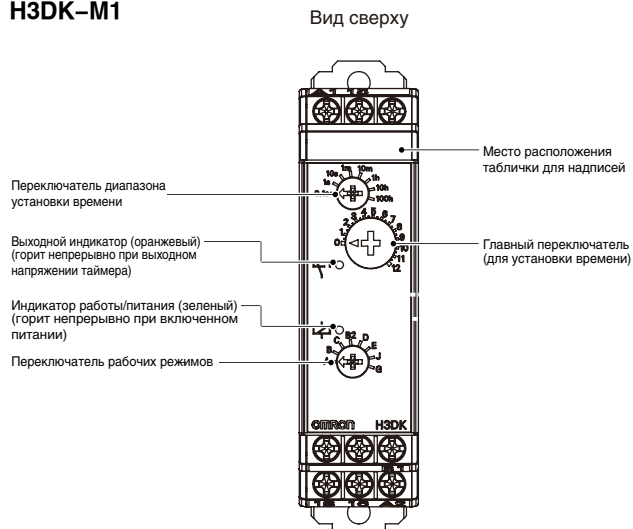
H3DK–M1

Вид сверху

Место расположения таблички для надписей

Переключатель диапазона установки времени

1s 1m 10m 1h 10s 10h 100h

Выходной индикатор (оранжевый) (горит непрерывно при выходном напряжении таймера)

Главный переключатель (для установки времени)

0 1 2 3 4 5 6 7 8 9 10 11 12

Индикатор работы/питания (зеленый) (горит непрерывно при включенном питании)

Переключатель рабочих режимов

A B C B2 D E J G

omron H3DK